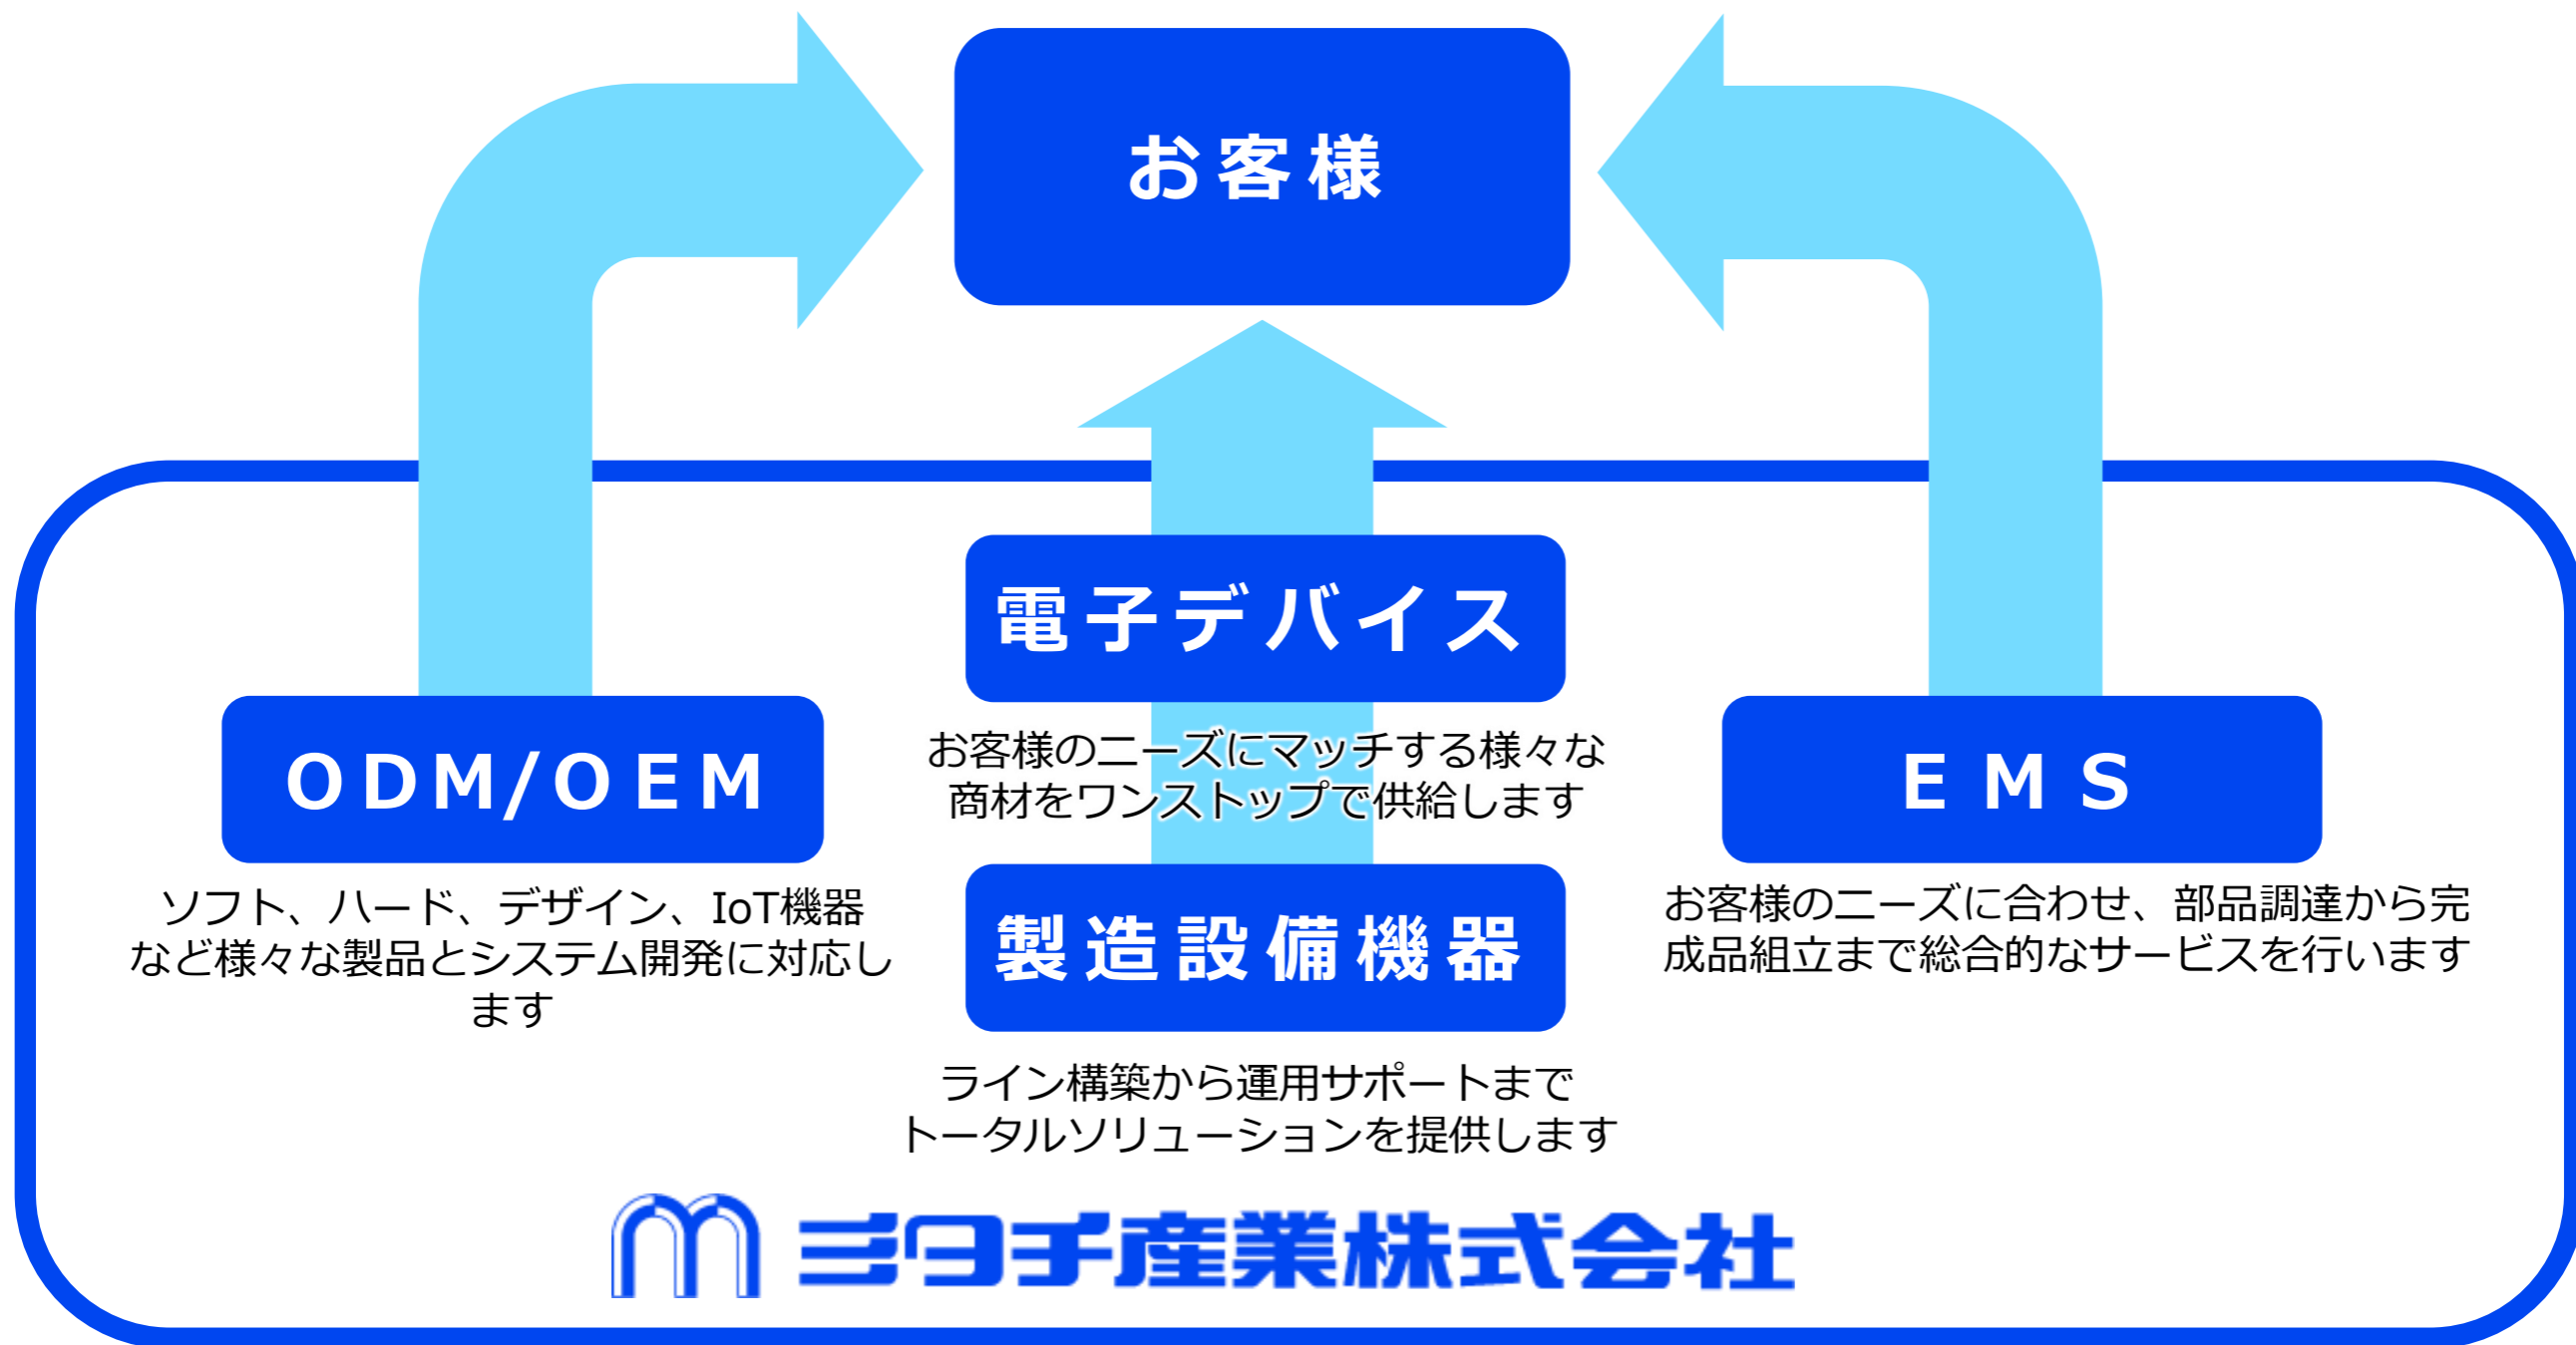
お客様

電子デバイス

お客様のニーズにマッチする様々な商材をワンストップで供給します

ODM/OEM

ソフト、ハード、デザイン、IoT機器など様々な製品とシステム開発に対応します

EMS

お客様のニーズに合わせ、部品調達から完成品組立まで総合的なサービスを行います

製造設備機器

ライン構築から運用サポートまでトータルソリューションを提供します

ミタチ産業株式会社